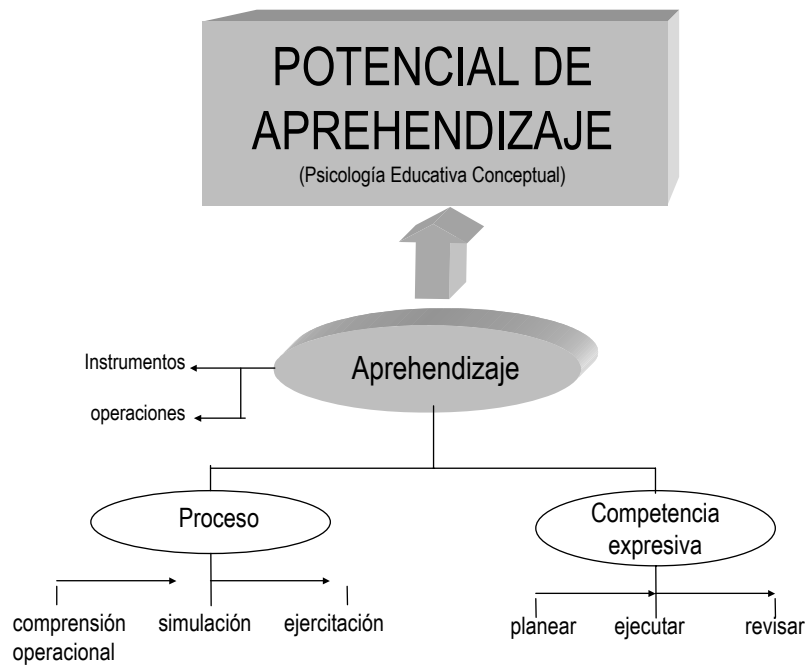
POTENCIAL DE APREHENDIZAJE
(Psicología Educativa Conceptual)

Aprehendizaje

Instrumentos

operaciones

Proceso

Competencia expresiva

comprensión operacional

simulación

ejercitación

planear

ejecutar

revisar